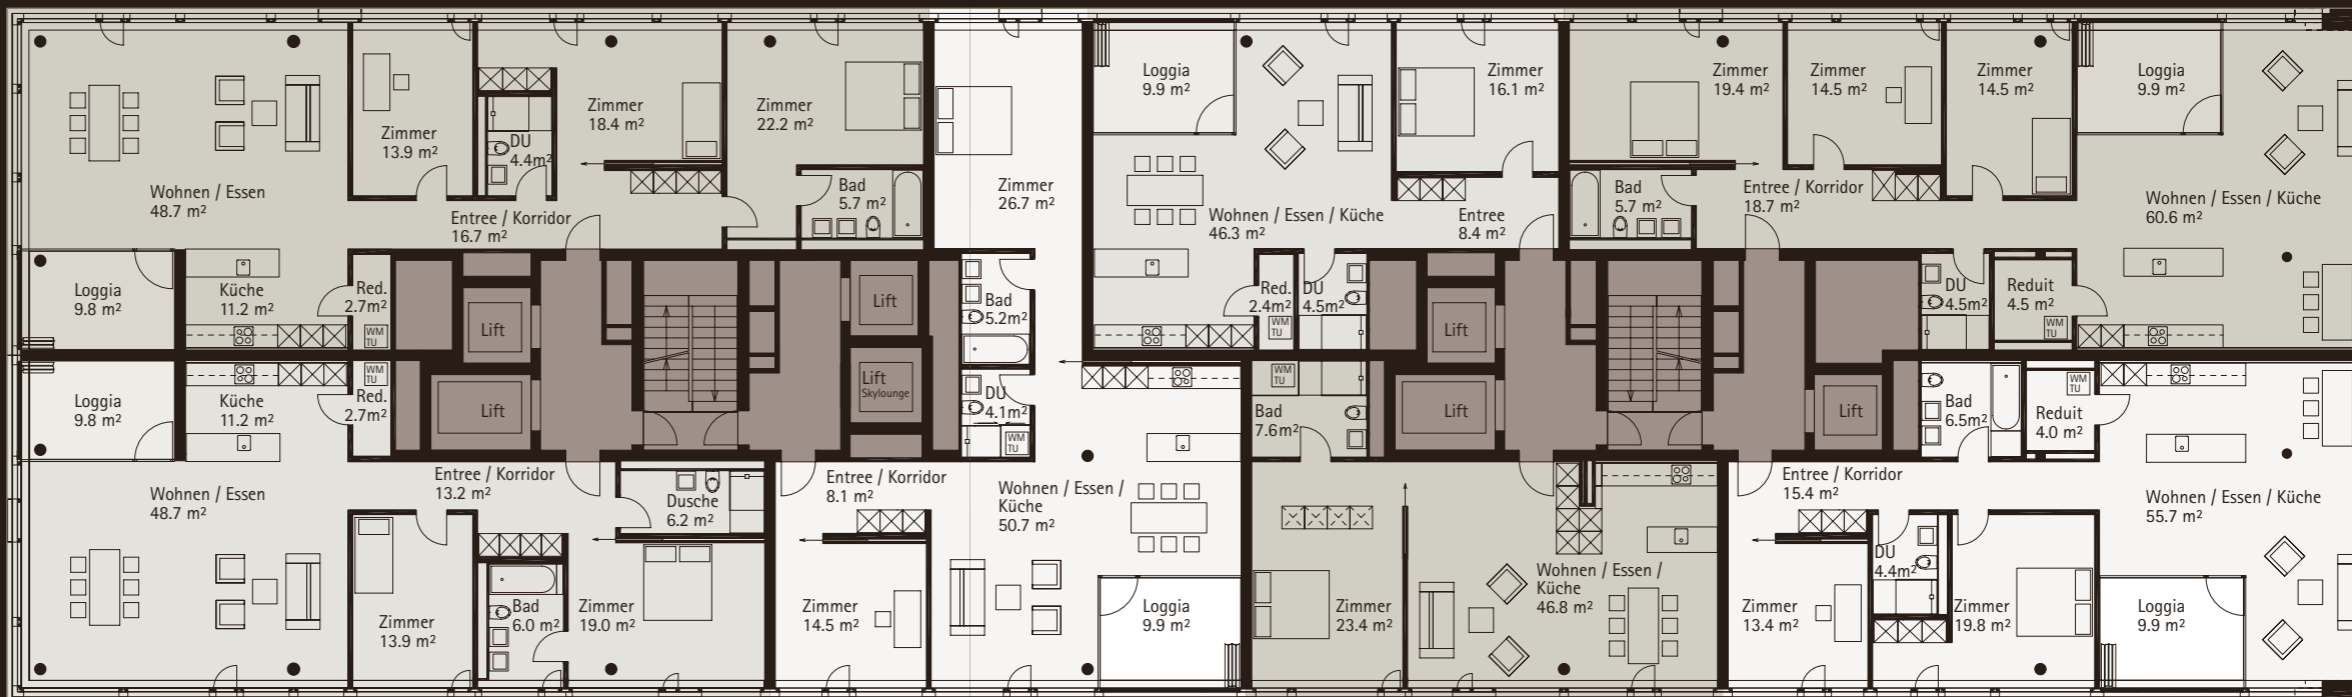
Zimmer
13.9 m²

Zimmer
18.4 m²

DU
4.4m²

Zimmer
22.2 m²

Wohnen / Essen
48.7 m²

Bad
5.7 m²

Entree / Korridor
16.7 m²

Zimmer
26.7 m²

Loggia
9.9 m²

Wohnen / Essen / Küche
46.3 m²

Zimmer
16.1 m²

Entree
8.4 m²

Zimmer
19.4 m²

Bad
5.7 m²

Zimmer
14.5 m²

Zimmer
14.5 m²

Entree / Korridor
18.7 m²

Loggia
9.9 m²

Wohnen / Essen / Küche
60.6 m²

Loggia
9.8 m²

Küche
11.2 m²

Red.
2.7m²

WM
TU

Lift

Lift

Bad
5.2m²

Red.
2.4m²

WM
TU

DU
4.5m²

Lift

DU
4.5m²

Reduit
4.5 m²

WM
TU

Loggia
9.8 m²

Küche
11.2 m²

WM
TU

Red.
2.7m²

Lift

Lift
Skylounge

DU
4.1m²

WM
TU

WM
TU

Bad
7.6m²

Lift

Lift

Bad
6.5m²

WM
TU

Reduit
4.0 m²

Wohnen / Essen
48.7 m²

Entree / Korridor
13.2 m²

Dusche
6.2 m²

Entree / Korridor
8.1 m²

Wohnen / Essen /
Küche
50.7 m²

Entree / Korridor
15.4 m²

Wohnen / Essen / Küche
55.7 m²

DU
4.4m²

Zimmer
13.9 m²

Bad
6.0 m²

Zimmer
19.0 m²

Zimmer
14.5 m²

Loggia
9.9 m²

Zimmer
23.4 m²

Wohnen / Essen /
Küche
46.8 m²

Zimmer
13.4 m²

Zimmer
19.8 m²

Loggia
9.9 m²